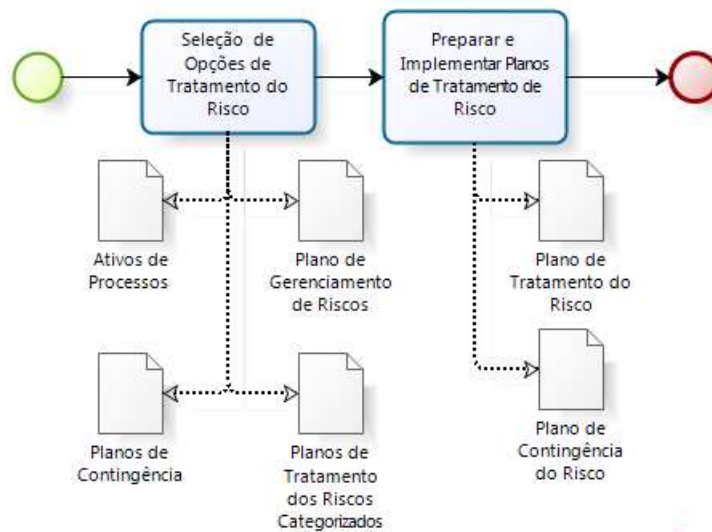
Seleção de Opções de Tratamento do Risco

Preparar e Implementar Planos de Tratamento de Risco

Ativos de Processos

Plano de Gerenciamento de Riscos

Plano de Tratamento do Risco

Planos de Contingência

Planos de Tratamento dos Riscos Categorizados

Plano de Contingência do Risco